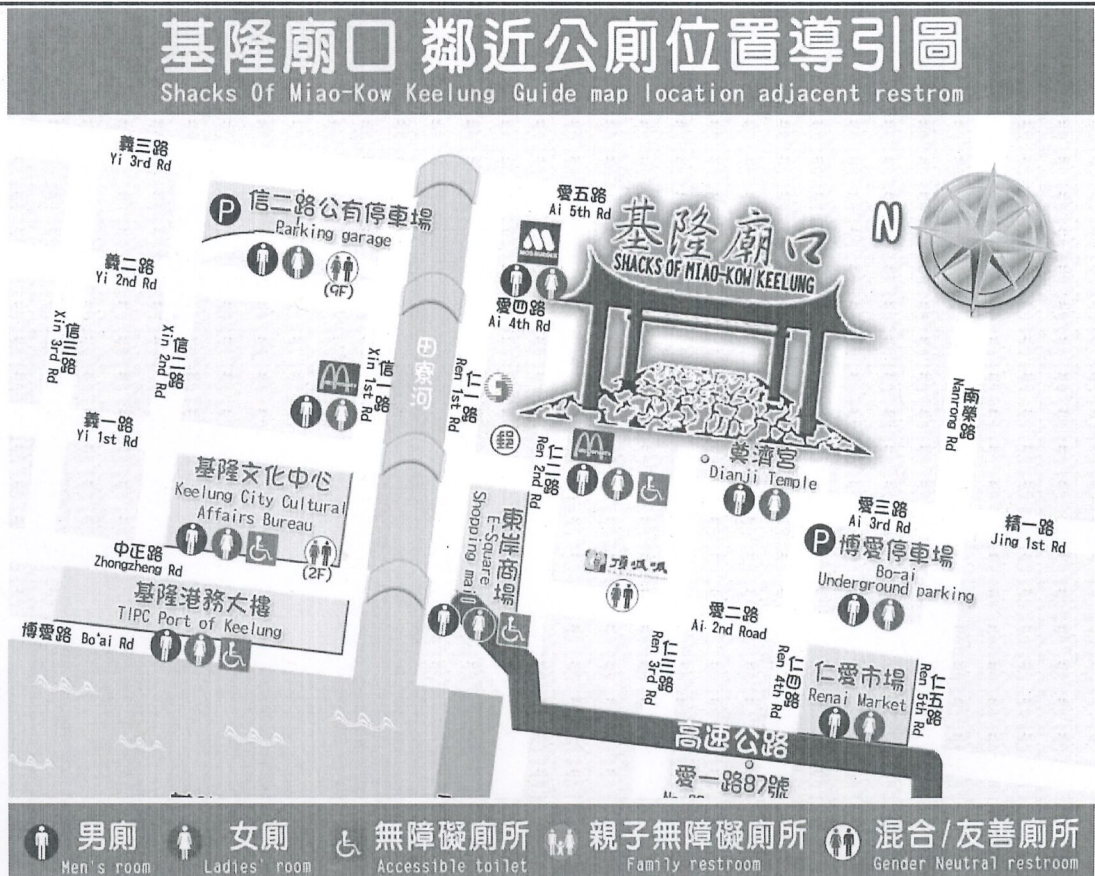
基隆廟口 鄰近公廁位置導引圖
Shacks Of Miao-Kow Keelung Guide map location adjacent restrom

義三路
Yi 3rd Rd

信二路公有停車場
Parking garage
(9F)

義二路
Yi 2nd Rd

信三路
Xin 3rd Rd

信二路
Xin 2nd Rd

義一路
Yi 1st Rd

信一路
Xin 1st Rd

田寮河

仁一路
Ren 1st Rd

愛五路
Ai 5th Rd

愛四路
Ai 4th Rd

基隆廟口
SHACKS OF MIAO-KOW KEELUNG

N

南榮路
Nanrong Rd

仁二路
Ren 2nd Rd

奠濟宮
Dianji Temple

基隆文化中心
Keelung City Cultural Affairs Bureau

中正路
Zhongzheng Rd

(2F)

東岸商場
E-Square Shopping mall

頂呱呱

愛三路
Ai 3rd Rd

博愛停車場
Bo-ai Underground parking

精一路
Jing 1st Rd

基隆港務大樓
TIPC Port of Keelung

博愛路 Bo'ai Rd

愛二路
Ai 2nd Road

仁三路
Ren 3rd Rd

仁四路
Ren 4th Rd

仁愛市場
Renai Market

仁五路
Ren 5th Rd

高速公路

愛一路87號
No.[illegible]

男廁 Men's room
女廁 Ladies' room
無障礙廁所 Accessible toilet
親子無障礙廁所 Family restroom
混合/友善廁所 Gender Neutral restroom